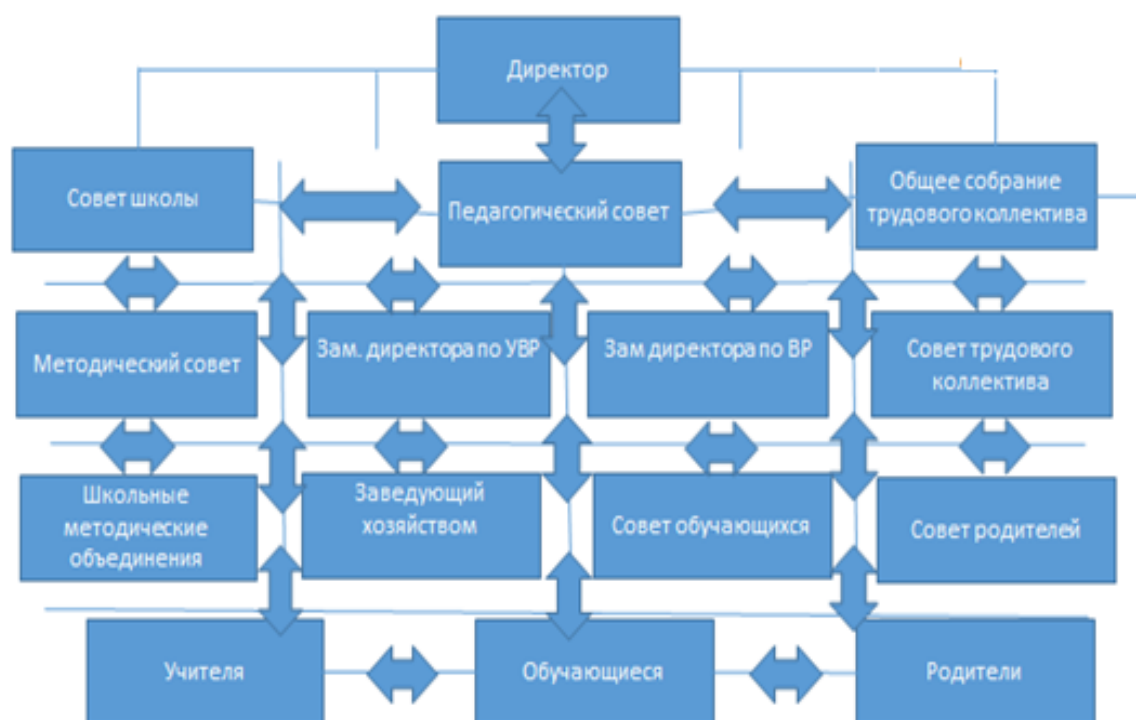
Директор

Совет школы

Педагогический совет

Общее собрание трудового коллектива

Методический совет

Зам. директора по УВР

Зам директора по ВР

Совет трудового коллектива

Школьные методические объединения

Заведующий хозяйством

Совет обучающихся

Совет родителей

Учителя

Обучающиеся

Родители